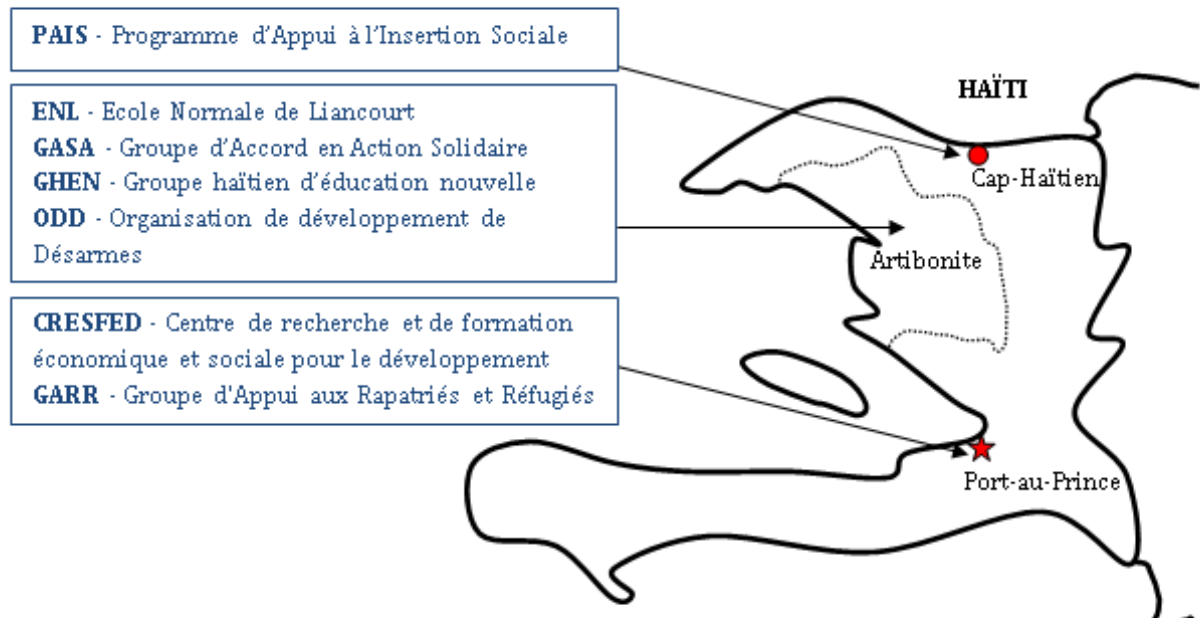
**PAIS** - Programme d'Appui à l'Insertion Sociale

**ENL** - Ecole Normale de Liancourt
**GASA** - Groupe d'Accord en Action Solidaire
**GHEN** - Groupe haïtien d'éducation nouvelle
**ODD** - Organisation de développement de Désarmes

**CRESFED** - Centre de recherche et de formation économique et sociale pour le développement
**GARR** - Groupe d'Appui aux Rapatriés et Réfugiés

HAÏTI

Cap-Haïtien

Artibonite

Port-au-Prince